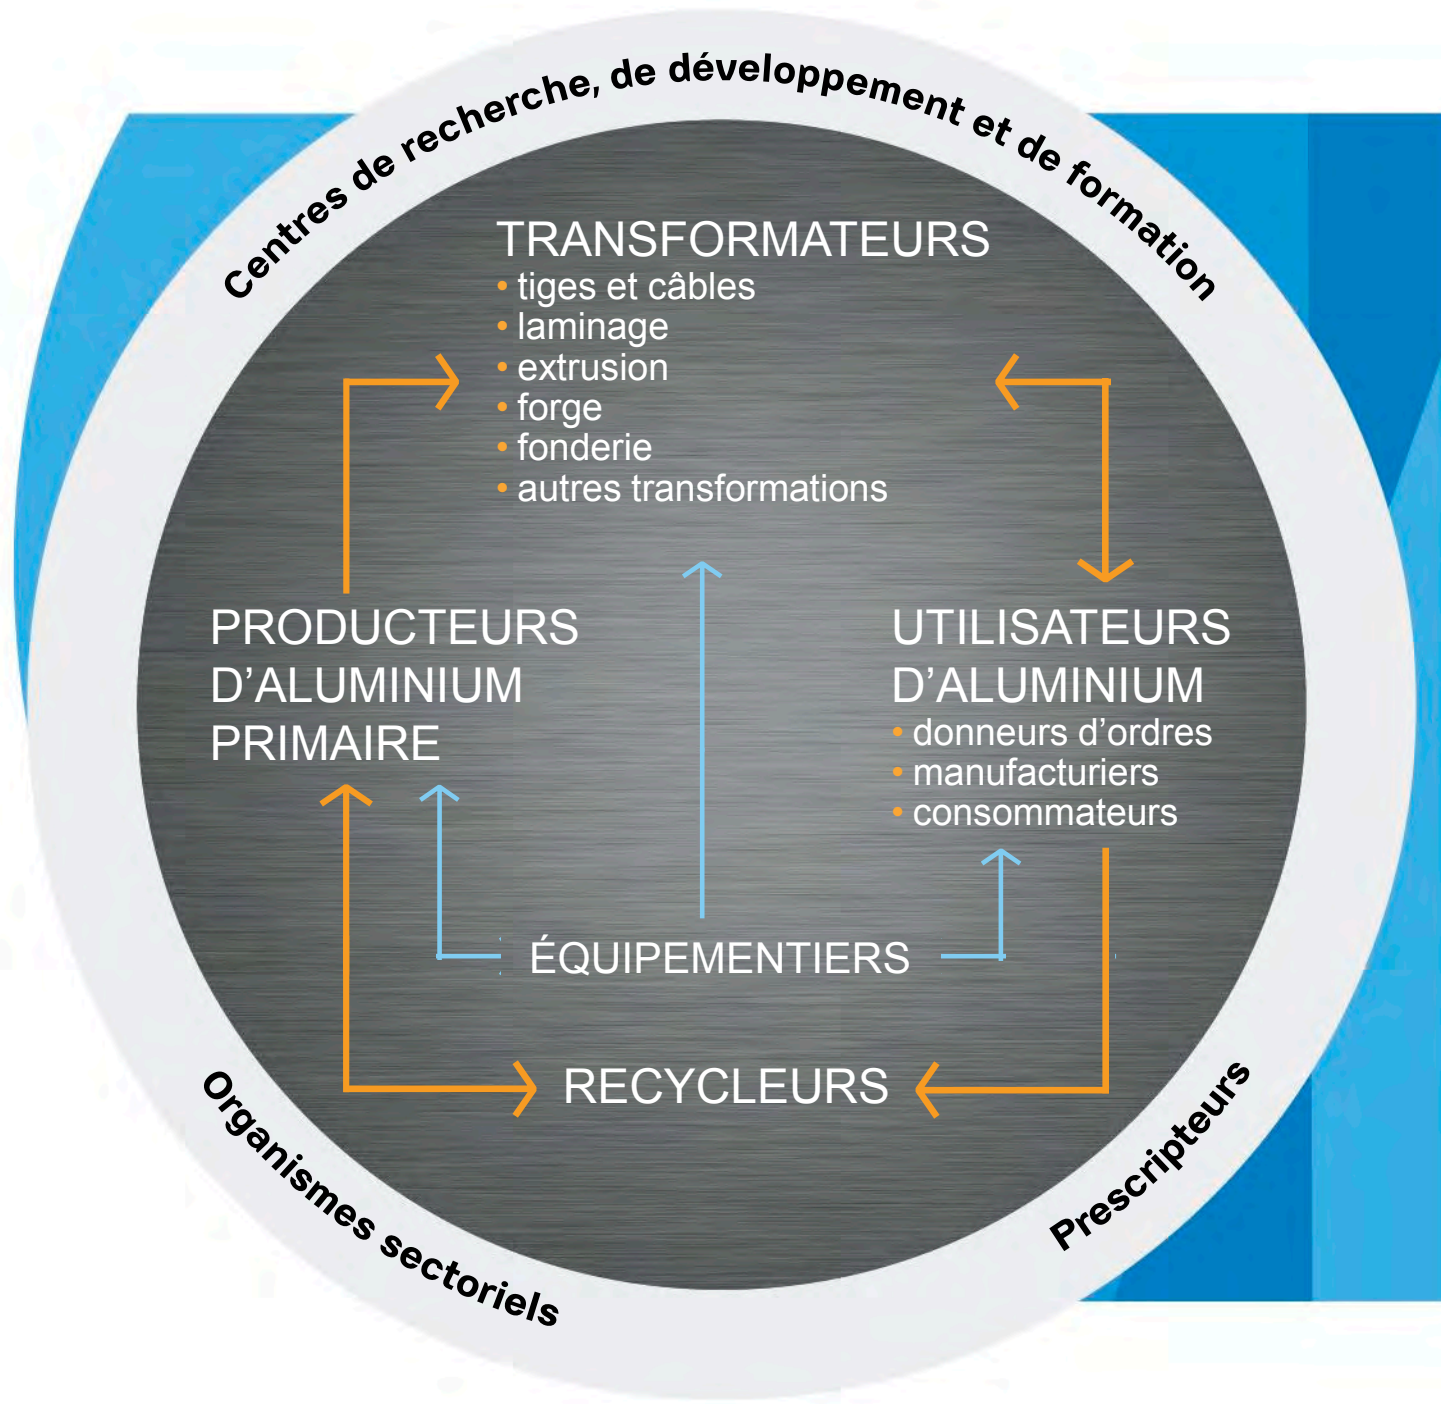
Centres de recherche, de développement et de formation

TRANSFORMATEURS
• tiges et câbles
• laminage
• extrusion
• forge
• fonderie
• autres transformations

PRODUCTEURS D'ALUMINIUM PRIMAIRE

UTILISATEURS D'ALUMINIUM
• donneurs d'ordres
• manufacturiers
• consommateurs

ÉQUIPEMENTIERS

RECYCLEURS

Organismes sectoriels

Prescripteurs